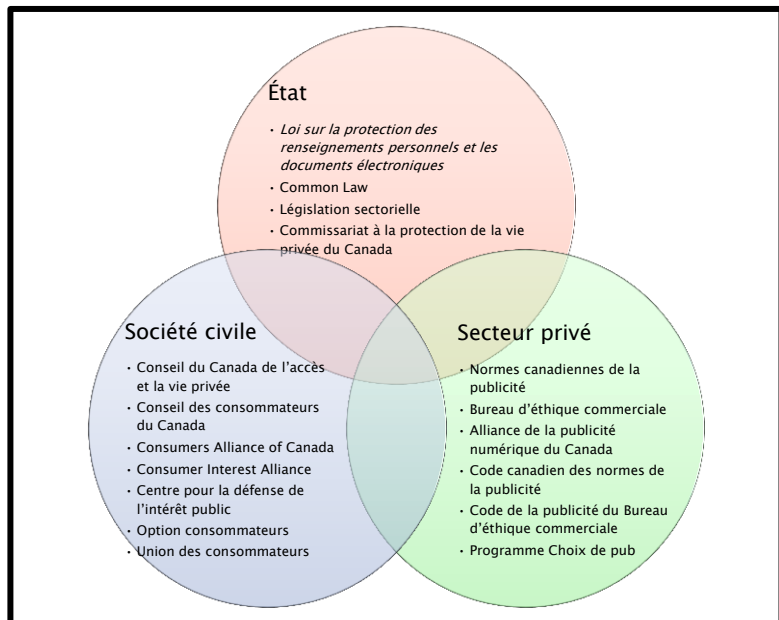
État

- *Loi sur la protection des renseignements personnels et les documents électroniques*
- Common Law
- Législation sectorielle
- Commissariat à la protection de la vie privée du Canada

Société civile

- Conseil du Canada de l'accès et la vie privée
- Conseil des consommateurs du Canada
- Consumers Alliance of Canada
- Consumer Interest Alliance
- Centre pour la défense de l'intérêt public
- Option consommateurs
- Union des consommateurs

Secteur privé

- Normes canadiennes de la publicité
- Bureau d'éthique commerciale
- Alliance de la publicité numérique du Canada
- Code canadien des normes de la publicité
- Code de la publicité du Bureau d'éthique commerciale
- Programme Choix de pub